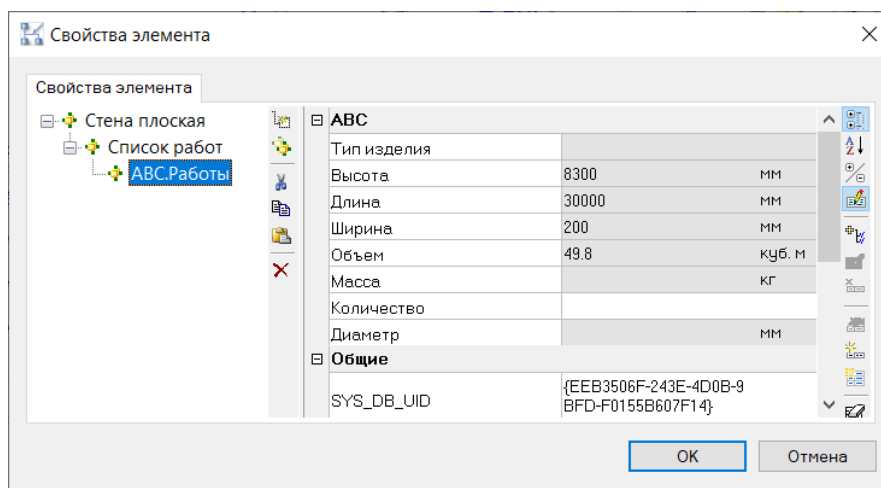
Свойства элемента

Свойства элемента

Стена плоская
Список работ
ABC.Работы

| ⊟ ABC | | |
|---|---|---|
| Тип изделия | | |
| Высота | 8300 | мм |
| Длина | 30000 | мм |
| Ширина | 200 | мм |
| Объем | 49.8 | куб. м |
| Масса | | кг |
| Количество | | |
| Диаметр | | мм |
| ⊟ Общие | | |
| SYS_DB_UID | {EEB3506F-243E-4D0B-9BFD-F0155B607F14} | |

OK
Отмена